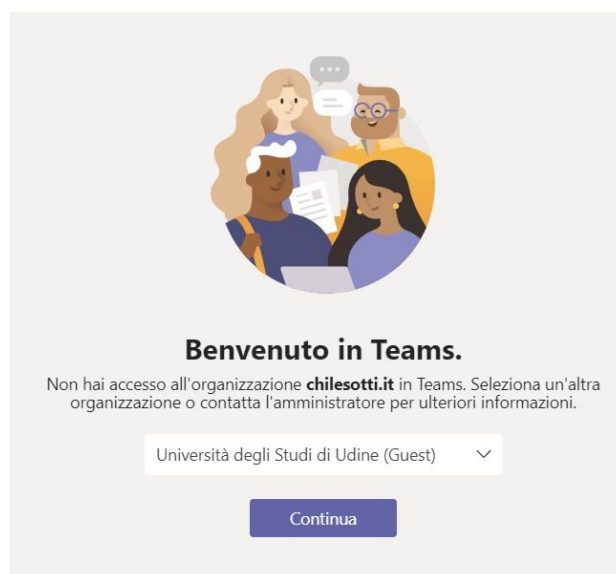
Benvenuto in Teams.

Non hai accesso all'organizzazione **chilesotti.it** in Teams. Seleziona un'altra organizzazione o contatta l'amministratore per ulteriori informazioni.

Università degli Studi di Udine (Guest)

Continua